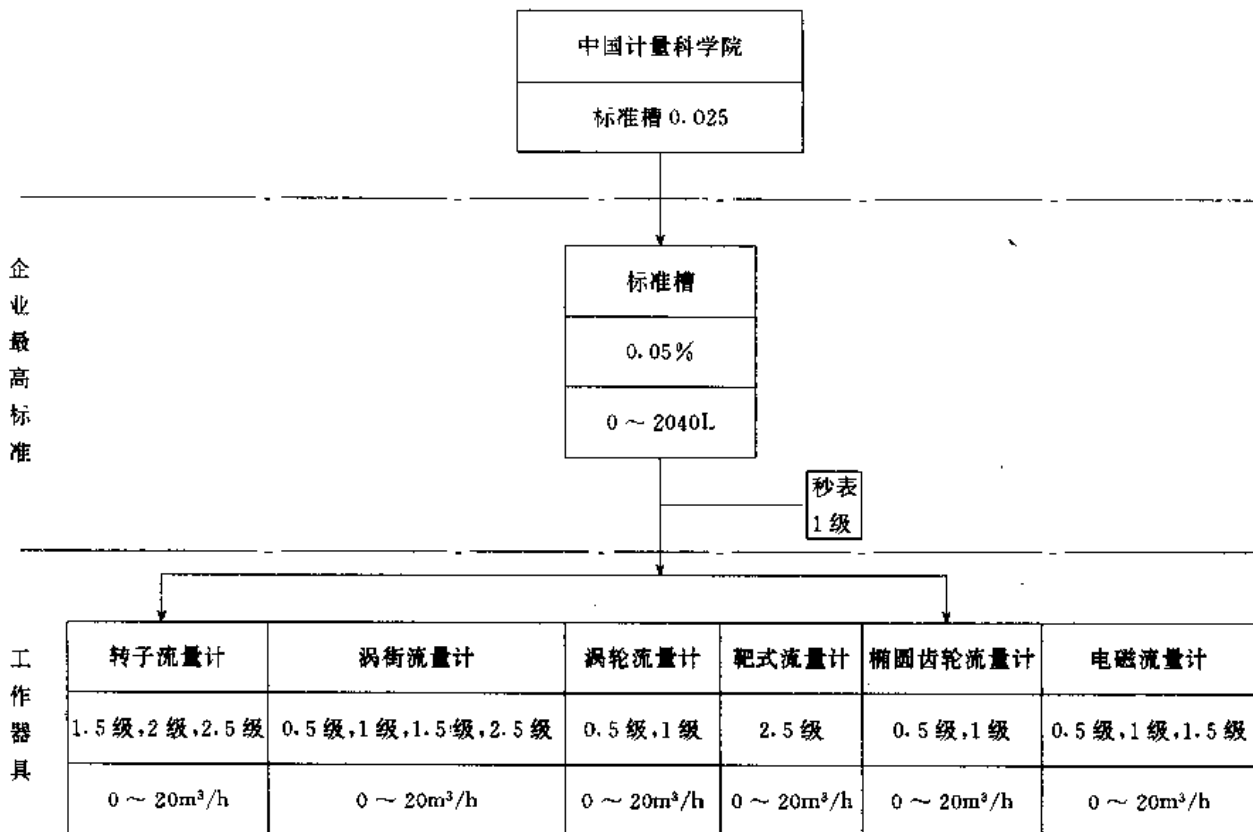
中国计量科学院

标准槽 0.025

企业最高标准

标准槽

0.05%

0 ~ 2040L

秒表 1级

工作器具

| 转子流量计 | 涡街流量计 | 涡轮流量计 | 靶式流量计 | 椭圆齿轮流量计 | 电磁流量计 |
|---|---|---|---|---|---|
| 1.5级,2级,2.5级 | 0.5级,1级,1.5级,2.5级 | 0.5级,1级 | 2.5级 | 0.5级,1级 | 0.5级,1级,1.5级 |
| 0 ~ $20m^3/h$ | 0 ~ $20m^3/h$ | 0 ~ $20m^3/h$ | 0 ~ $20m^3/h$ | 0 ~ $20m^3/h$ | 0 ~ $20m^3/h$ |